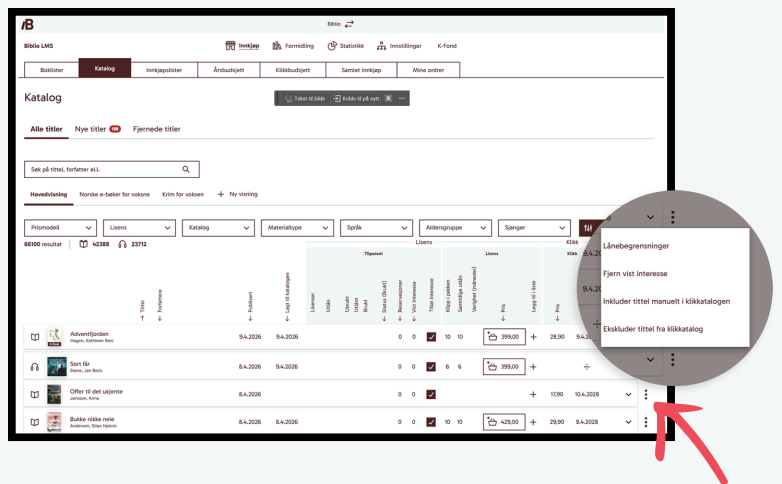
Biblio

Biblio LMS

Innkjøp Formidling Statistikk Innstillinger K-Fond

Boklister | Katalog | Innkjøpslister | Årsbudsjett | Klikkbudsjett | Samlet innkjøp | Mine ordrer

Katalog

Tekst til bilde | Koble til på nytt

Alle titler | Nye titler 6K | Fjernede titler

Søk på tittel, forfatter e.l.

Hovedvisning | Norske e-bøker for voksne | Krim for voksen | + Ny visning

Prismodell | Lisens | Katalog | Materialtype | Språk | Aldersgruppe | Sjanger

66100 resultat | 42388 | 23712

Lisens | Klikk

Tilpasset | Lisens | Klikk

Tittel | Forfattere | Publisert | Lagt til katalogen | Lisenser | Utlån | Utvalgt | Utlånt | Brukt | Status (Brukt) | Reservasjoner | Vist interesse | Kjøp i selsken | Samtidige utlån | Varighet (måneder) | Pris | Lagt til i liste | Pris

Adventfjorden, Hagen, Kathleen Rani | 9.4.2026 | 9.4.2026 | 0 | 0 | 10 | 10 | 399,00 | + | 28,90 | 9.4.2026

Sort får, Steine, Jan Roar | 8.4.2026 | 8.4.2026 | 0 | 0 | 6 | 6 | 399,00 | +

Offer til det ukjente, Jansson, Anna | 8.4.2026 | 0 | 0 | + | 17,90 | 10.4.2028

Bukke nikke neie, Andersen, Stian Hjelvin | 8.4.2026 | 8.4.2026 | 0 | 0 | 10 | 10 | 429,00 | + | 29,90 | 8.4.2028

Lånebegrensninger
Fjern vist interesse
Inkluder tittel manuelt i klikkatalogen
Ekskluder tittel fra klikkatalog